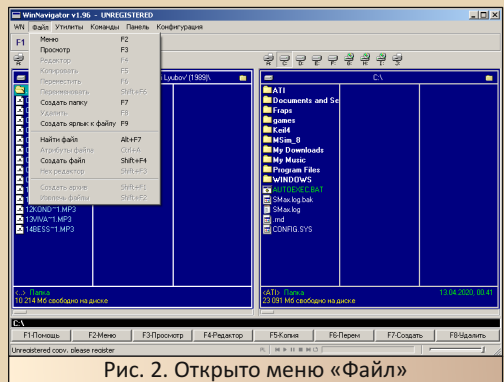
WinNavigator v1.96 - UNREGISTERED

WN Файл Утилиты Команды Панель Конфигурация

F1

Меню F2
Просмотр F3
Редактор F4
Копировать F5
Переместить F6
Переименовать Shift+F6
Создать папку F7
Удалить F8
Создать ярлык к файлу F9
Найти файл Alt+F7
Атрибуты файла Ctrl+A
Создать файл Shift+F4
Hex редактор Shift+F3
Создать архив Shift+F1
Извлечь файлы Shift+F2

Lyubov' (1989)\

12KDND~1.MP3
13VIVA~1.MP3
14BESS~1.MP3

<.> Папка
10 214 Мб свободно на диске

C:\

ATI
Documents and Se
Fraps
games
Keil4
MSim_8
My Downloads
My Music
Program Files
WINDOWS
AUTOEXEC.BAT
SMax.log.bak
SMax.log
rnd
CONFIG.SYS

<ATI> Папка 13.04.2020, 00:41
23 091 Мб свободно на диске

C:\

F1-Помощь F2-Меню F3-Просмотр F4-Редактор F5-Копия F6-Перем F7-Создать F8-Удалить

Unregistered copy, please register

Рис. 2. Открыто меню «Файл»